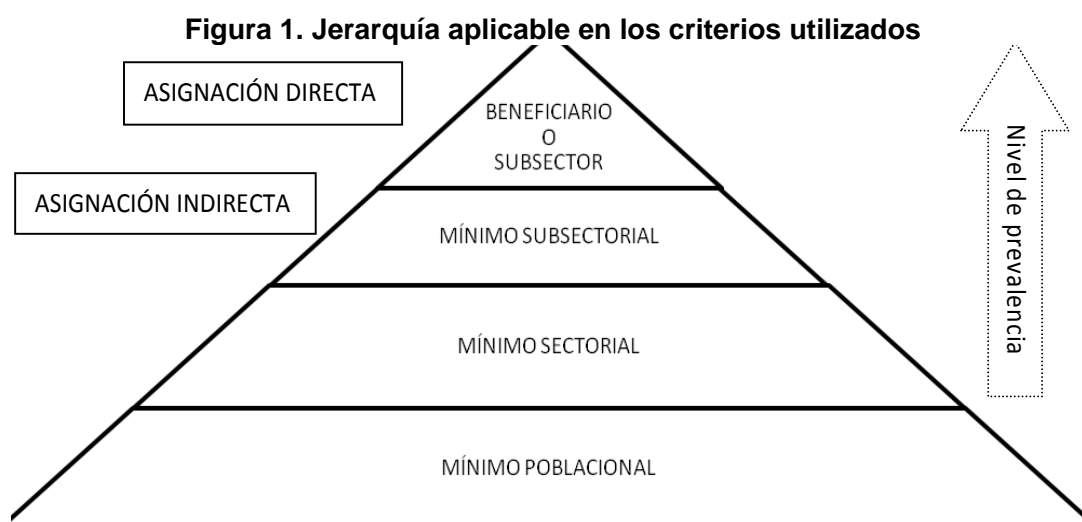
Figura 1. Jerarquía aplicable en los criterios utilizados

ASIGNACIÓN DIRECTA

ASIGNACIÓN INDIRECTA

BENEFICIARIO
O
SUBSECTOR

MÍNIMO SUBSECTORIAL

MÍNIMO SECTORIAL

MÍNIMO POBLACIONAL

Nivel de prevalencia